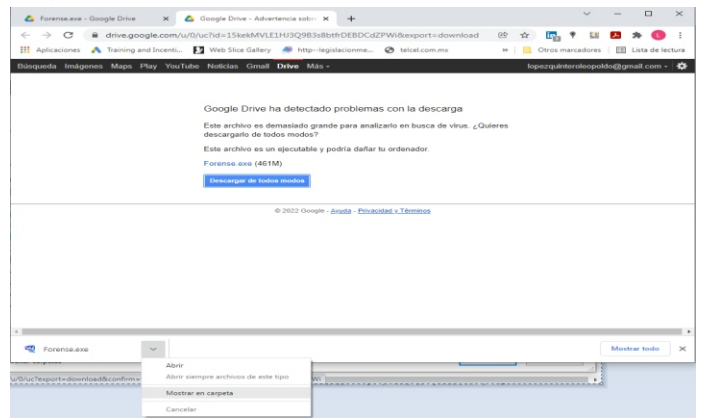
Forense.exe - Google Drive
Google Drive - Advertencia sobre
drive.google.com/u/0/uc?id=15kekMVLE1HJ3Q9B3s8btfrDEBDCdZPWi&export=download
Aplicaciones Training and Incenti... Web Slice Gallery http--legislacionme... telcel.com.mx
Otros marcadores Lista de lectura
Búsqueda Imágenes Maps Play YouTube Noticias Gmail Drive Más
lopezquinteroleopoldo@gmail.com

Google Drive ha detectado problemas con la descarga

Este archivo es demasiado grande para analizarlo en busca de virus. ¿Quieres descargarlo de todos modos?

Este archivo es un ejecutable y podría dañar tu ordenador.

Forense.exe (461M)

Descargar de todos modos

© 2022 Google - Ayuda - Privacidad y Términos

Forense.exe
Abrir
Abrir siempre archivos de este tipo
Mostrar en carpeta
Cancelar
Mostrar todo
u/0/uc?export=download&confirm=